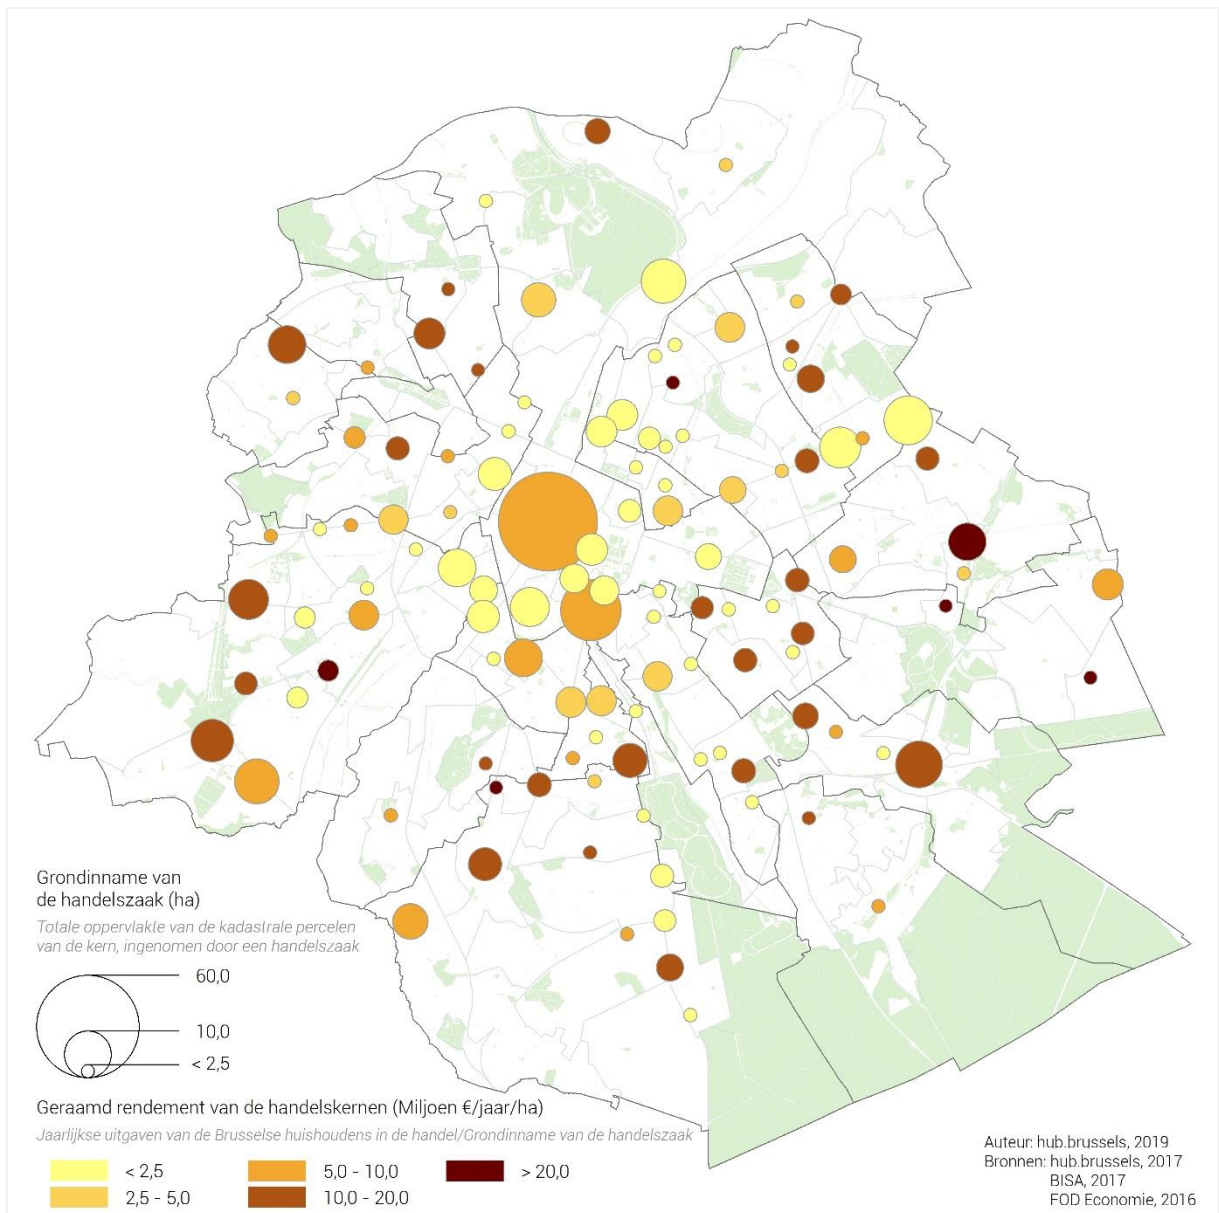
Grondinname van de handelszaak (ha)

Totale oppervlakte van de kadastrale percelen van de kern, ingenomen door een handelszaak

60,0

10,0

< 2,5

Geraamd rendement van de handelskernen (Miljoen €/jaar/ha)

Jaarlijkse uitgaven van de Brusselse huishoudens in de handel/Grondinname van de handelszaak

< 2,5

2,5 - 5,0

5,0 - 10,0

10,0 - 20,0

> 20,0

Auteur: hub.brussels, 2019
Bronnen: hub.brussels, 2017
BISA, 2017
FOD Economie, 2016